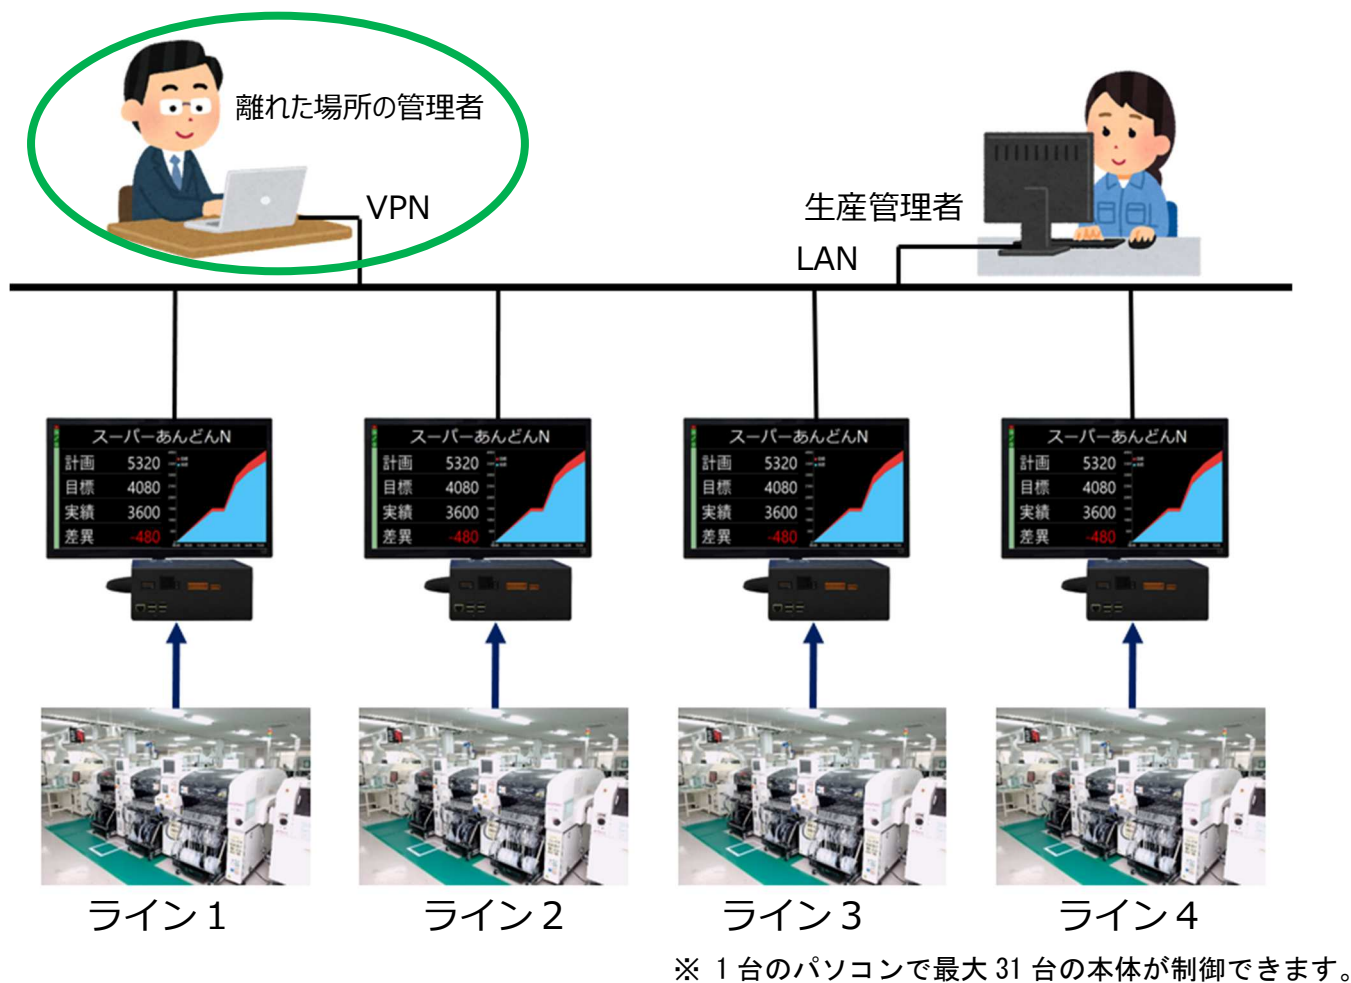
離れた場所の管理者

VPN

生産管理者

LAN

スーパーあんどんN
計画 5320
目標 4080
実績 3600
差異 -480

スーパーあんどんN
計画 5320
目標 4080
実績 3600
差異 -480

スーパーあんどんN
計画 5320
目標 4080
実績 3600
差異 -480

スーパーあんどんN
計画 5320
目標 4080
実績 3600
差異 -480

ライン１　ライン２　ライン３　ライン４

※ 1 台のパソコンで最大 31 台の本体が制御できます。